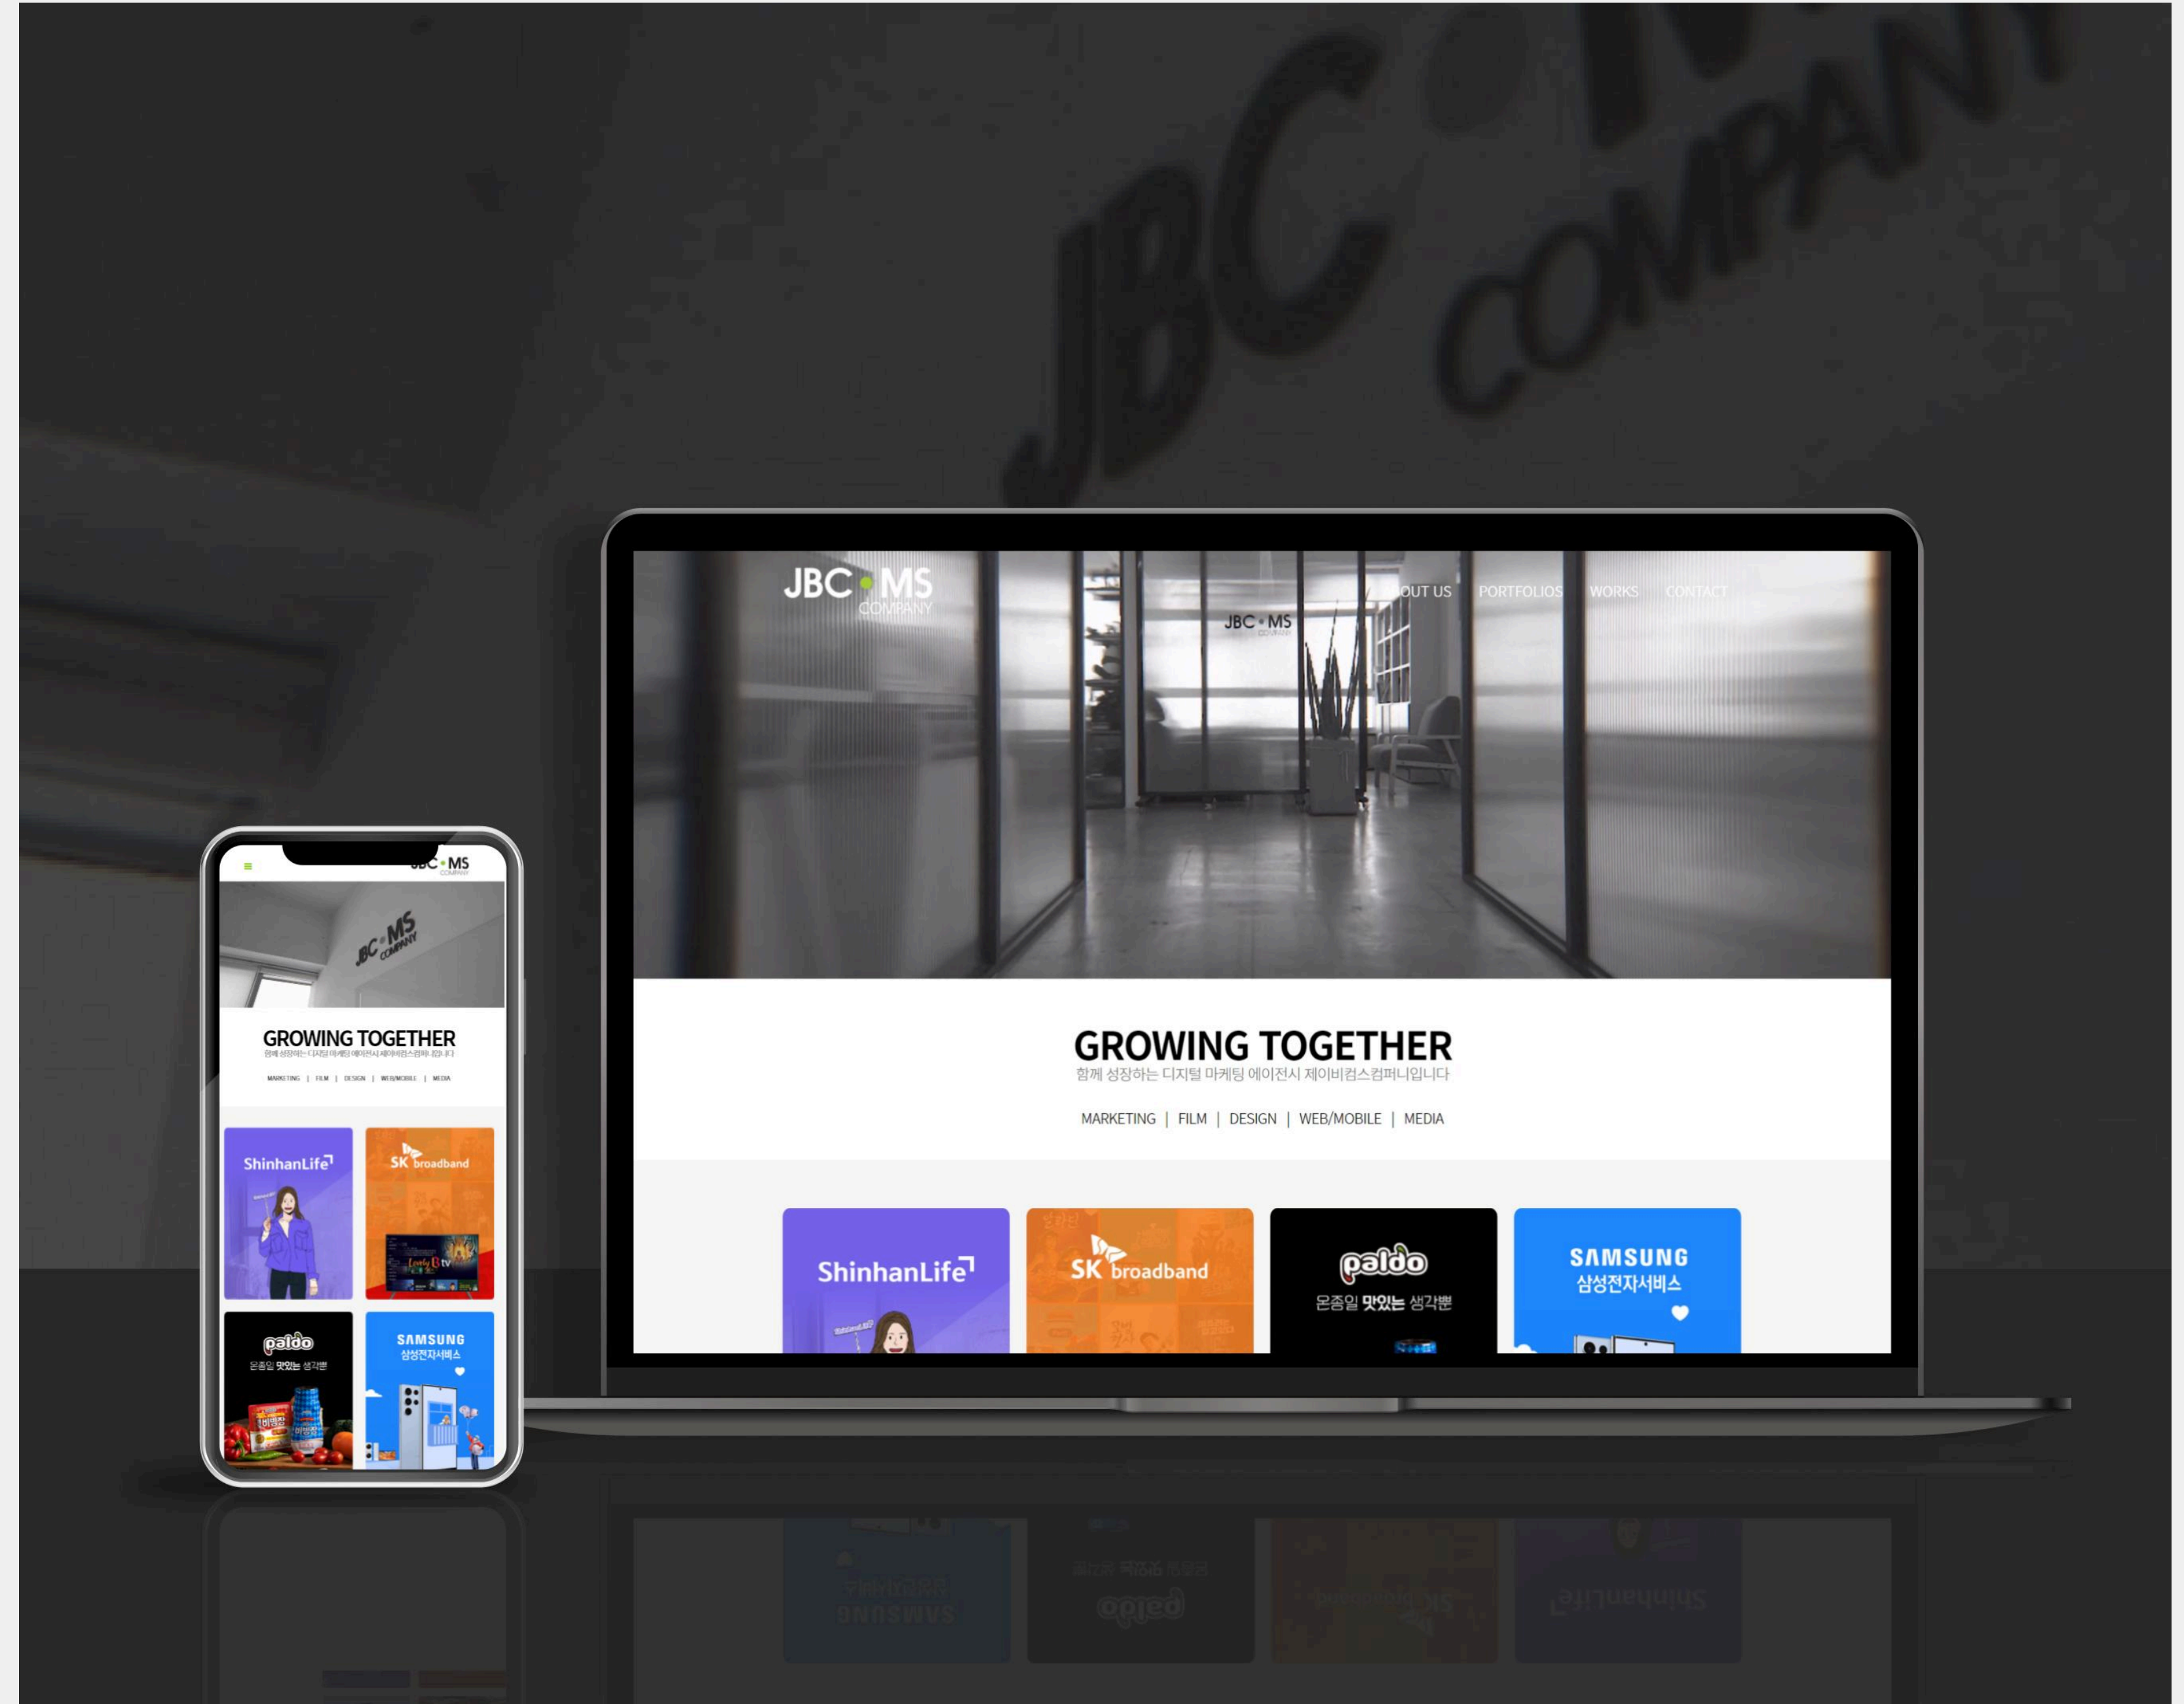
JBC COMPANY

JBC MS COMPANY

OUT US PORTFOLIOS WORKS CONTACT

JBC MS COMPANY

GROWING TOGETHER
함께 성장하는 디지털 마케팅 에이전시 제이비컴스컴퍼니입니다

MARKETING | FILM | DESIGN | WEB/MOBILE | MEDIA

ShinhanLife

SK broadband

paldo
온종일 맛있는 생각뿐

SAMSUNG
삼성전자서비스

JBC MS COMPANY

JBC MS COMPANY

GROWING TOGETHER
함께 성장하는 디지털 마케팅 에이전시 제이비컴스컴퍼니입니다

MARKETING | FILM | DESIGN | WEB/MOBILE | MEDIA

ShinhanLife

SK broadband

paldo
온종일 맛있는 생각뿐

SAMSUNG
삼성전자서비스